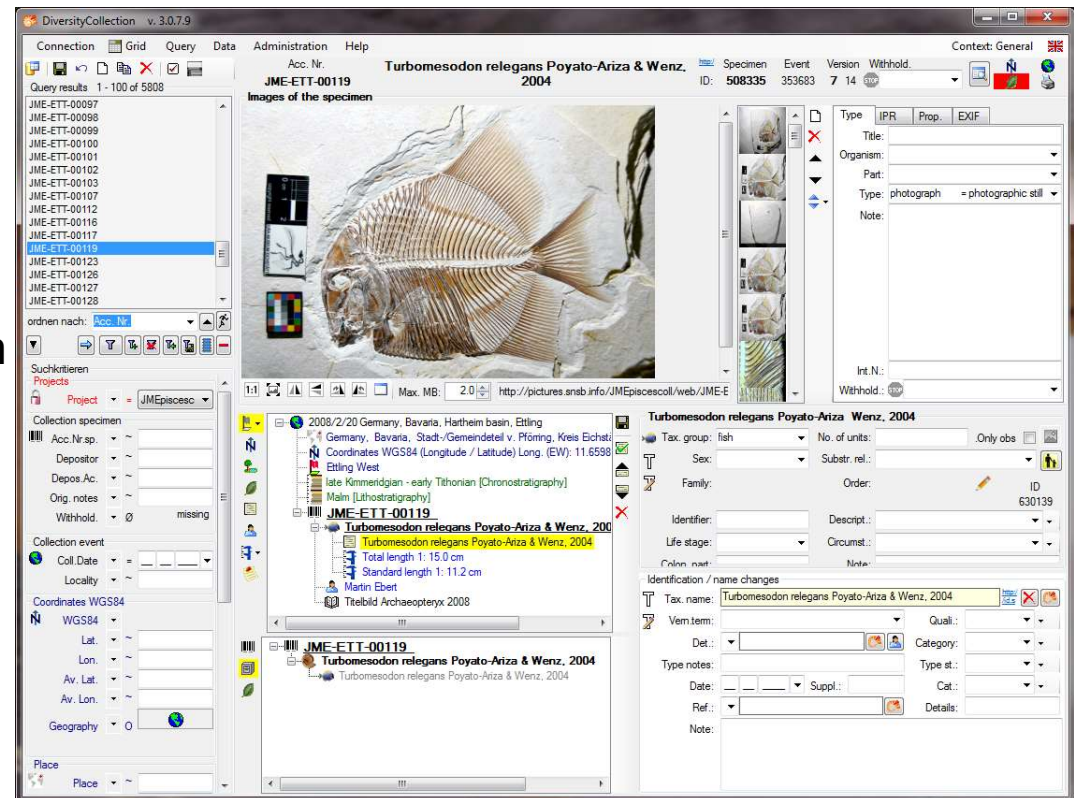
DiversityCollection v. 3.0.7.9

Connection Grid Query Data Administration Help

Context: General

Query results 1 - 100 of 5808

Acc. Nr.
JME-ETT-00119

Turbomesodon relegans Poyato-Ariza & Wenz, 2004

http:// ID: Specimen 508335 Event 353683 Version 7 Withhold. 14

Images of the specimen

JME-ETT-00097
JME-ETT-00098
JME-ETT-00099
JME-ETT-00100
JME-ETT-00101
JME-ETT-00102
JME-ETT-00103
JME-ETT-00107
JME-ETT-00112
JME-ETT-00116
JME-ETT-00117
JME-ETT-00119
JME-ETT-00123
JME-ETT-00126
JME-ETT-00127
JME-ETT-00128

ordnen nach: Acc. Nr.

Suchkritieren
Projects
Project = JMEpiscesc

Collection specimen
Acc.Nr.sp. ~
Depositor ~
Depos.Ac. ~
Orig. notes ~
Withhold. Ø missing

Collection event
Coll.Date =
Locality ~

Coordinates WGS84
WGS84
Lat. ~
Lon. ~
Av. Lat. ~
Av. Lon. ~
Geography O

Place
Place ~

1:1 Max. MB: 2.0 http://pictures.snsb.info/JMEpiscescoll/web/JME-E

Type IPR Prop. EXIF
Title:
Organism:
Part:
Type: photograph = photographic still
Note:
Int.N.:
Withhold.:

2008/2/20 Germany, Bavaria, Hartheim basin, Ettling
Germany, Bavaria, Stadt-/Gemeindeteil v. Pförring, Kreis Eichstä
Coordinates WGS84 (Longitude / Latitude) Long. (EW): 11.6598
Ettling West
late Kimmeridgian - early Tithonian [Chronostratigraphy]
Malm [Lithostratigraphy]
JME-ETT-00119
Turbomesodon relegans Poyato-Ariza & Wenz, 200
Turbomesodon relegans Poyato-Ariza & Wenz, 2004
Total length 1: 15.0 cm
Standard length 1: 11.2 cm
Martin Ebert
Titelbild Archaeopteryx 2008

JME-ETT-00119
Turbomesodon relegans Poyato-Ariza & Wenz, 2004
Turbomesodon relegans Poyato-Ariza & Wenz, 2004

Turbomesodon relegans Poyato-Ariza Wenz, 2004
Tax. group: fish
No. of units:
Only obs
Sex:
Substr. rel.:
Family:
Order:
ID 630139
Identifier:
Descript.:
Life stage:
Circumst.:
Colon. part:
Note:

Identification / name changes
Tax. name: Turbomesodon relegans Poyato-Ariza & Wenz, 2004
Vern.term:
Quali.:
Det.:
Category:
Type notes:
Type st.:
Date:
Suppl.:
Cat.:
Ref.:
Details:
Note: